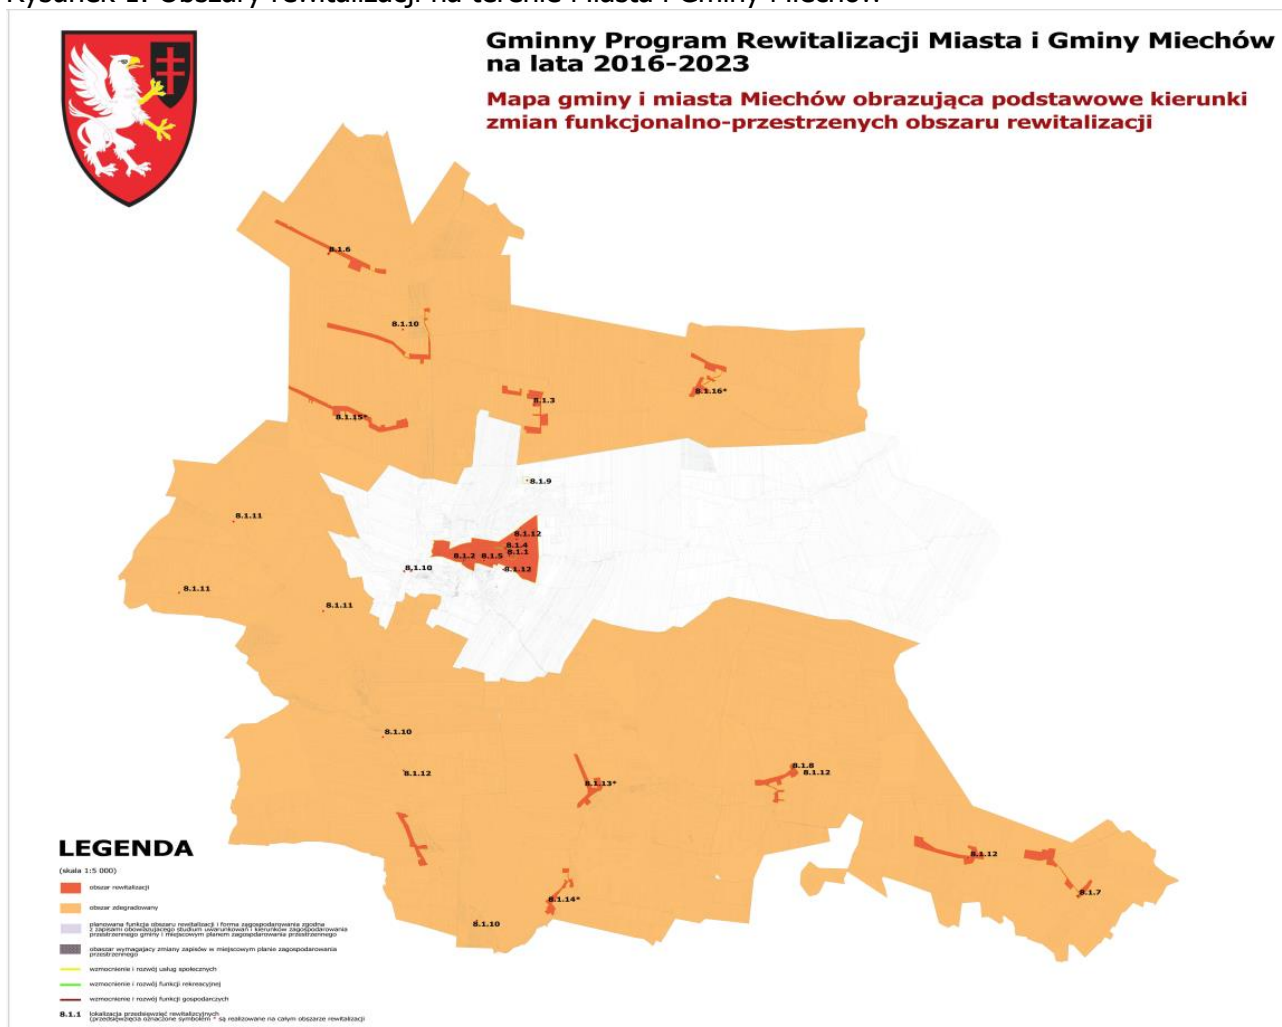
Rysunek 1. Obszary rewitalizacji na terenie Miasta i Gminy Miechów

Gminny Program Rewitalizacji Miasta i Gminy Miechów na lata 2016-2023

Mapa gminy i miasta Miechów obrazująca podstawowe kierunki zmian funkcjonalno-przestrzenych obszaru rewitalizacji

8.1.6
8.1.10
8.1.3
8.1.16*
8.1.15*
8.1.9
8.1.11
8.1.12
8.1.4
8.1.2
8.1.5
8.1.1
8.1.12
8.1.10
8.1.11
8.1.11
8.1.10
8.1.12
8.1.13*
8.1.8
8.1.12
8.1.12
8.1.7
8.1.14*
8.1.10

LEGENDA
(skala 1:5 000)
obszar rewitalizacji
obszar zdegradowany
planowana funkcja obszaru rewitalizacji i forma zagospodarowania zgodna z zapisami obowiązującego studium uwarunkowań i kierunków zagospodarowania przestrzennego gminy i miejscowym planem zagospodarowania przestrzennego
obszar wymagający zmiany zapisów w miejscowym planie zagospodarowania przestrzennego
wzmocnienie i rozwój usług społecznych
wzmocnienie i rozwój funkcji rekreacyjnej
wzmocnienie i rozwój funkcji gospodarczych
8.1.1 lokalizacja przedsięwzięć rewitalizacyjnych (przedsięwzięcia oznaczone symbolem * są realizowane na całym obszarze rewitalizacji)